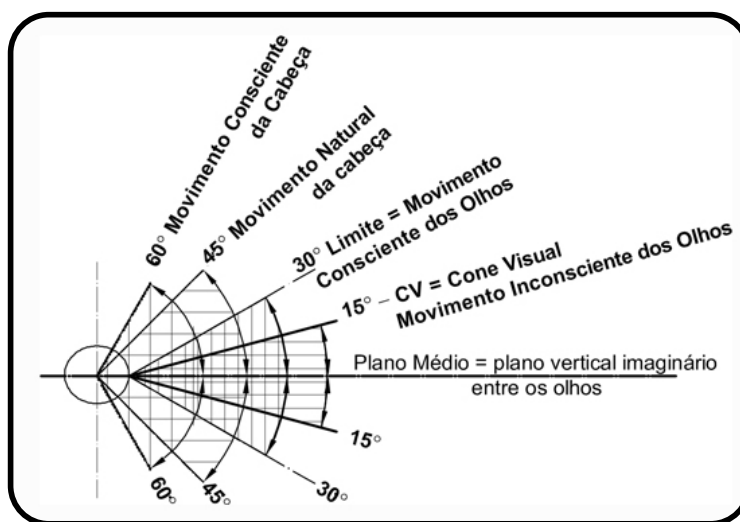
60° Movimento Consciente da Cabeça

45° Movimento Natural da cabeça

30° Limite = Movimento Consciente dos Olhos

15° – CV = Cone Visual Movimento Inconsciente dos Olhos

Plano Médio = plano vertical imaginário entre os olhos

15°

60°

45°

30°